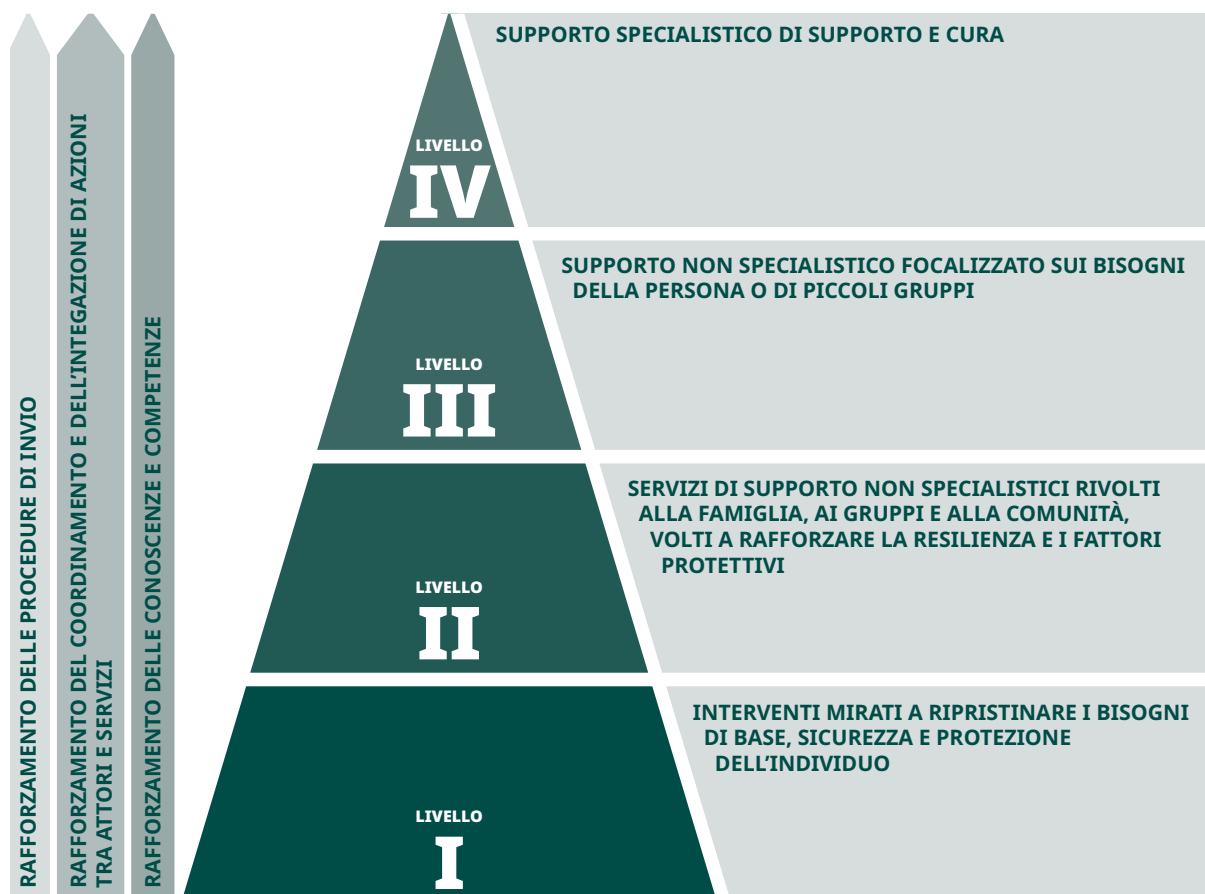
RAFFORZAMENTO DELLE PROCEDURE DI INVIO

RAFFORZAMENTO DEL COORDINAMENTO E DELL'INTEGAZIONE DI AZIONI TRA ATTORI E SERVIZI

RAFFORZAMENTO DELLE CONOSCENZE E COMPETENZE

LIVELLO
IV

SUPPORTO SPECIALISTICO DI SUPPORTO E CURA

LIVELLO
III

SUPPORTO NON SPECIALISTICO FOCALIZZATO SUI BISOGNI DELLA PERSONA O DI PICCOLI GRUPPI

LIVELLO
II

SERVIZI DI SUPPORTO NON SPECIALISTICI RIVOLTI ALLA FAMIGLIA, AI GRUPPI E ALLA COMUNITÀ, VOLTI A RAFFORZARE LA RESILIENZA E I FATTORI PROTETTIVI

LIVELLO
I

INTERVENTI MIRATI A RIPRISTINARE I BISOGNI DI BASE, SICUREZZA E PROTEZIONE DELL'INDIVIDUO